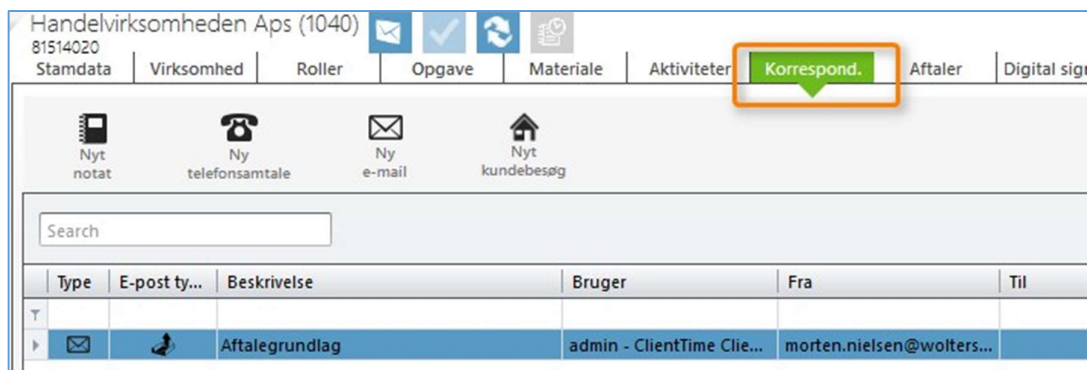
Handelvirksomheden Aps (1040)
81514020

Stamdata | Virksomhed | Roller | Opgave | Materiale | Aktiviteter | Korrespond. | Aftaler | Digital sig

Nyt notat
Ny telefonsamtale
Ny e-mail
Nyt kundebesøg

Search

| Type | E-post ty... | Beskrivelse | Bruger | Fra | Til |
|---|---|---|---|---|---|
| | | | | | |
| | | Aftalegrundlag | admin - ClientTime Clie... | morten.nielsen@wolters... | |